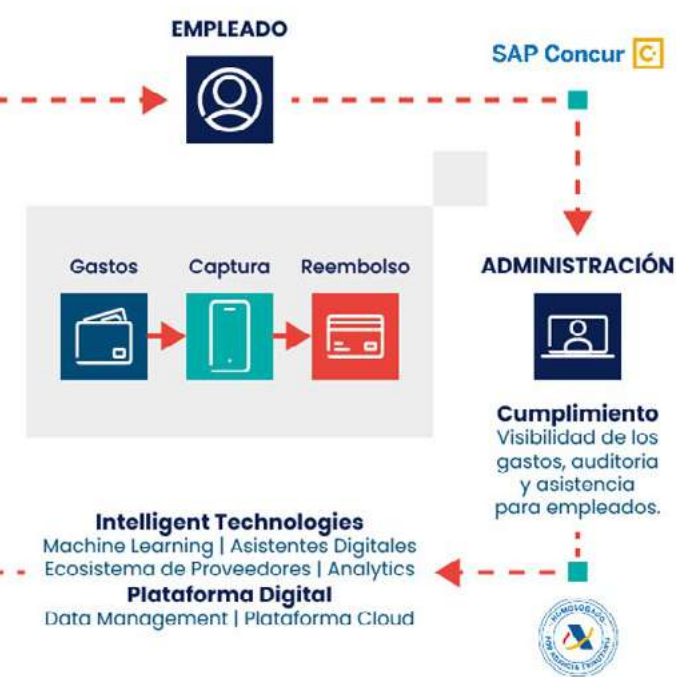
EMPLEADO

SAP Concur

Gastos

Captura

Reembolso

ADMINISTRACIÓN

Cumplimiento
Visibilidad de los gastos, auditoria y asistencia para empleados.

Intelligent Technologies
Machine Learning | Asistentes Digitales
Ecosistema de Proveedores | Analytics
Plataforma Digital
Data Management | Plataforma Cloud

HOMOLOGADO POR AGENCIA TRIBUTARIA